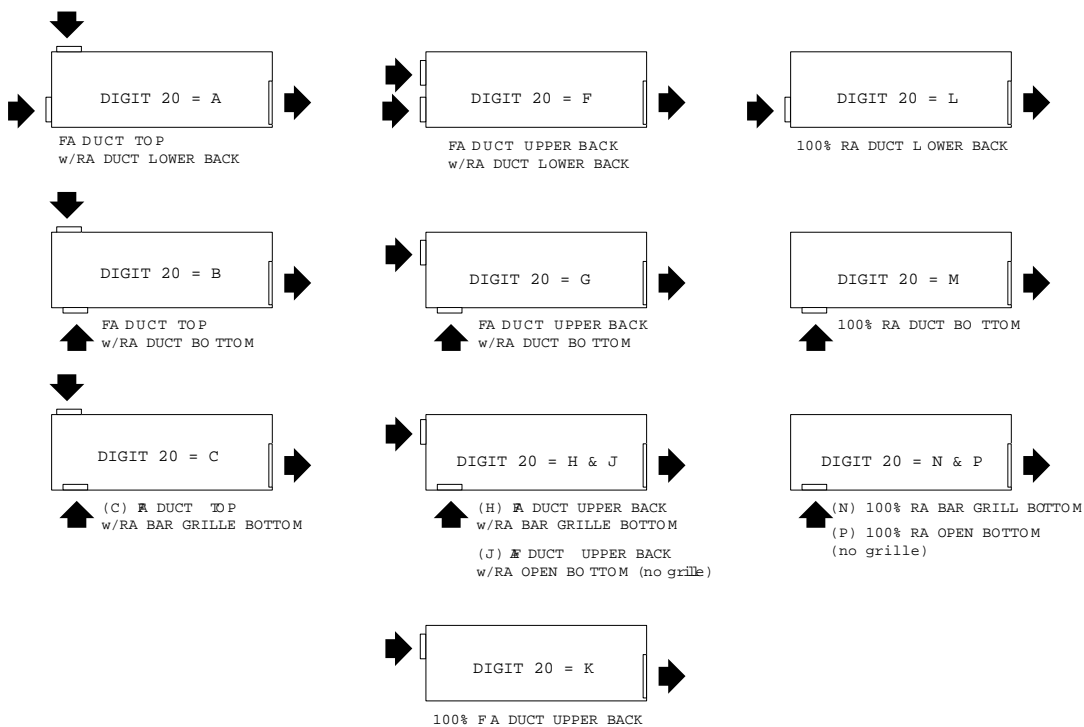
DIGIT 20 = A

FA DUCT TOP
w/RA DUCT LOWER BACK

DIGIT 20 = F

FA DUCT UPPER BACK
w/RA DUCT LOWER BACK

DIGIT 20 = L

100% RA DUCT LOWER BACK

DIGIT 20 = B

FA DUCT TOP
w/RA DUCT BOTTOM

DIGIT 20 = G

FA DUCT UPPER BACK
w/RA DUCT BOTTOM

DIGIT 20 = M

100% RA DUCT BOTTOM

DIGIT 20 = C

(C) FA DUCT TOP
w/RA BAR GRILLE BOTTOM

DIGIT 20 = H & J

(H) FA DUCT UPPER BACK
w/RA BAR GRILLE BOTTOM

(J) FA DUCT UPPER BACK
w/RA OPEN BOTTOM (no grille)

DIGIT 20 = N & P

(N) 100% RA BAR GRILL BOTTOM
(P) 100% RA OPEN BOTTOM
(no grille)

DIGIT 20 = K

100% FA DUCT UPPER BACK